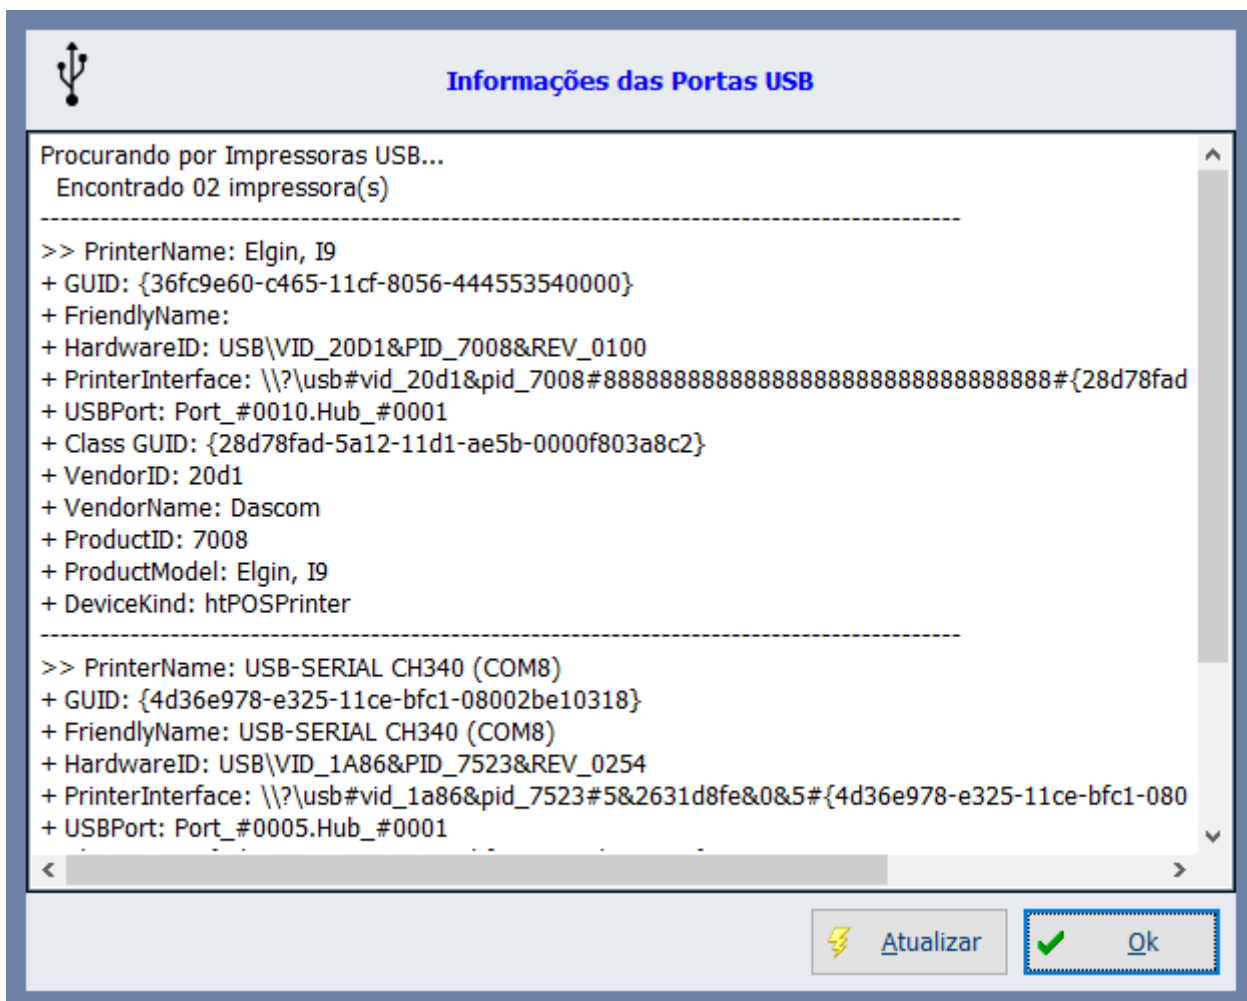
Informações das Portas USB

Procurando por Impressoras USB...
Encontrado 02 impressora(s)
--------------------------------------------------------------------------------
>> PrinterName: Elgin, I9
+ GUID: {36fc9e60-c465-11cf-8056-444553540000}
+ FriendlyName:
+ HardwareID: USB\VID_20D1&PID_7008&REV_0100
+ PrinterInterface: \\?\usb#vid_20d1&pid_7008#8888888888888888888888888888888#{28d78fad
+ USBPort: Port_#0010.Hub_#0001
+ Class GUID: {28d78fad-5a12-11d1-ae5b-0000f803a8c2}
+ VendorID: 20d1
+ VendorName: Dascom
+ ProductID: 7008
+ ProductModel: Elgin, I9
+ DeviceKind: htPOSPrinter
--------------------------------------------------------------------------------
>> PrinterName: USB-SERIAL CH340 (COM8)
+ GUID: {4d36e978-e325-11ce-bfc1-08002be10318}
+ FriendlyName: USB-SERIAL CH340 (COM8)
+ HardwareID: USB\VID_1A86&PID_7523&REV_0254
+ PrinterInterface: \\?\usb#vid_1a86&pid_7523#5&2631d8fe&0&5#{4d36e978-e325-11ce-bfc1-080
+ USBPort: Port_#0005.Hub_#0001

Atualizar
Ok